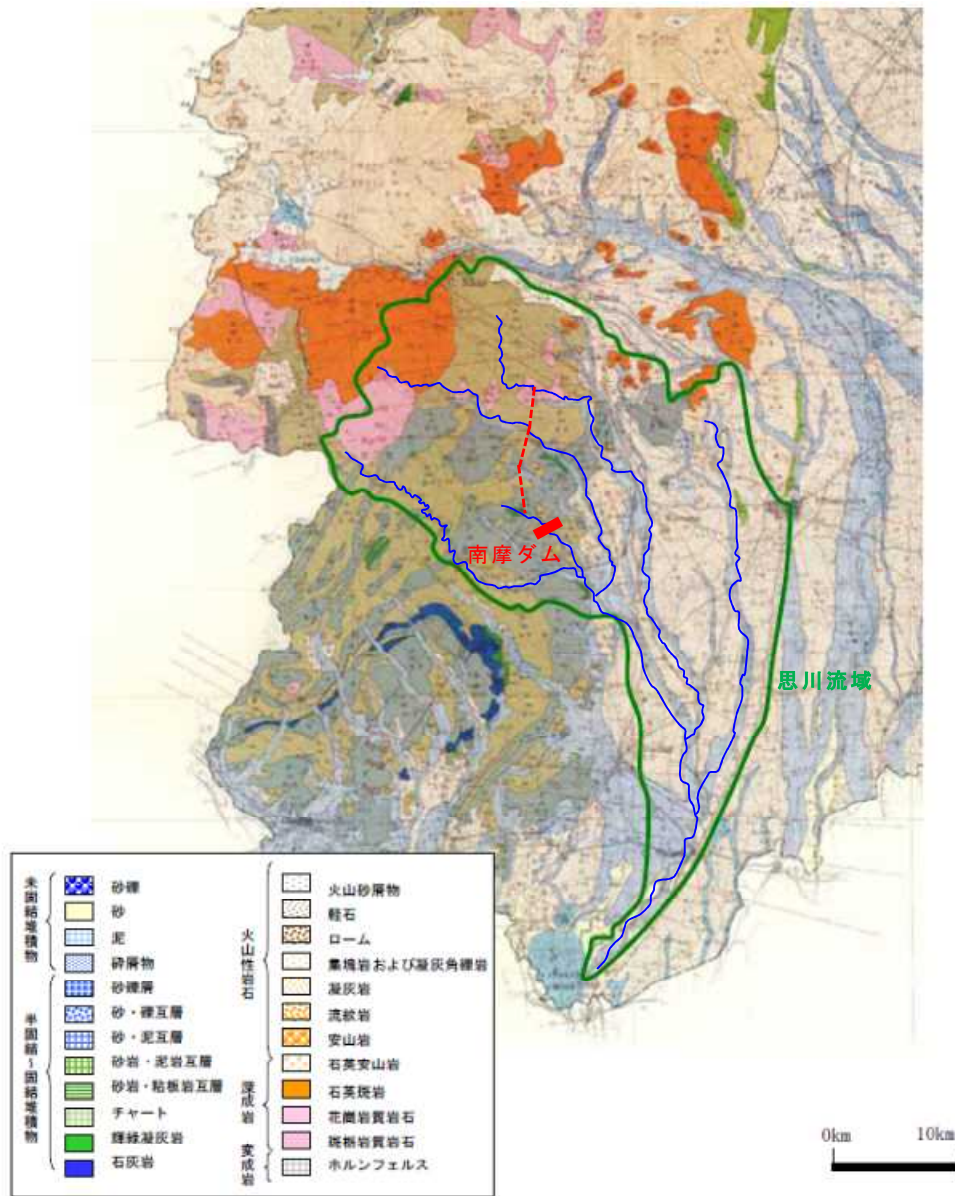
南摩ダム

思川流域

未固結堆積物
砂礫
砂
泥
砕屑物

半固結~固結堆積物
砂礫層
砂・礫互層
砂・泥互層
砂岩・泥岩互層
砂岩・粘板岩互層
チャート
輝緑凝灰岩
石灰岩

火山性岩石
火山砕屑物
軽石
ローム
集塊岩および凝灰角礫岩
凝灰岩
流紋岩
安山岩
石英安山岩

深成岩
石英斑岩
花崗岩質岩石
斑栃岩質岩石

変成岩
ホルンフェルス

0km
10km